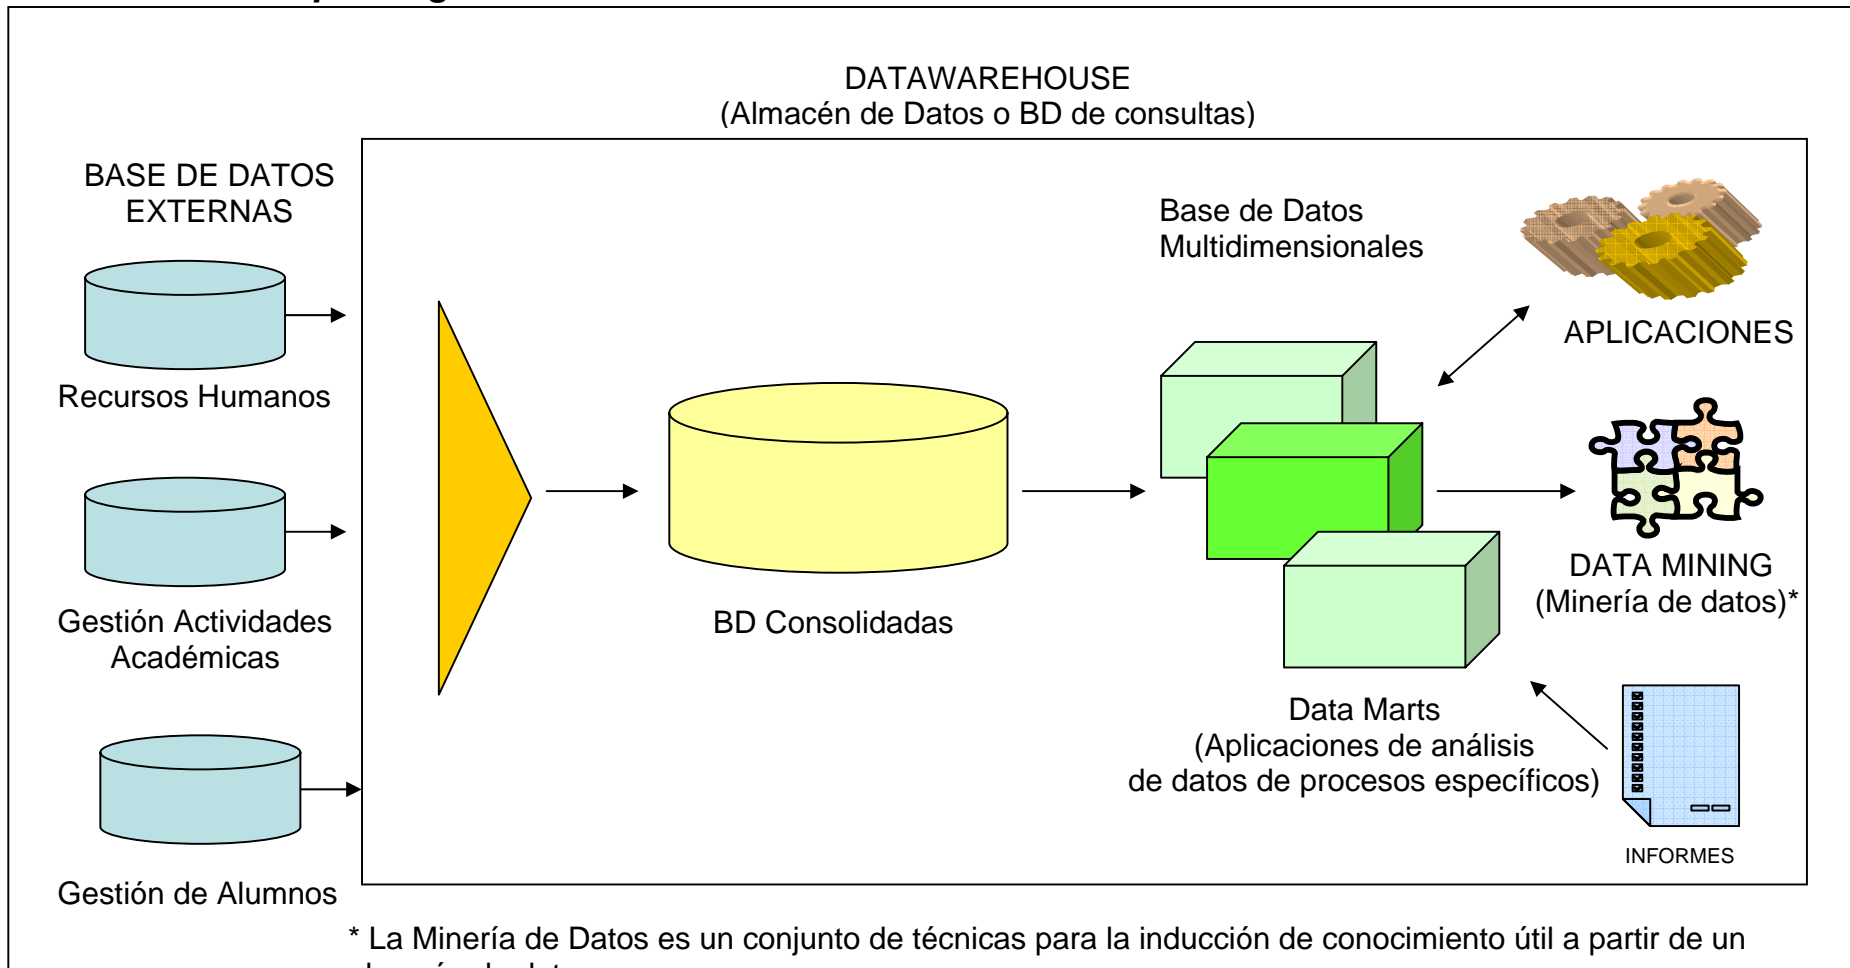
DATAWAREHOUSE
(Almacén de Datos o BD de consultas)

BASE DE DATOS EXTERNAS

Recursos Humanos

Gestión Actividades Académicas

Gestión de Alumnos

BD Consolidadas

Base de Datos Multidimensionales

Data Marts
(Aplicaciones de análisis de datos de procesos específicos)

APLICACIONES

DATA MINING
(Minería de datos)*

INFORMES

* La Minería de Datos es un conjunto de técnicas para la inducción de conocimiento útil a partir de un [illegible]